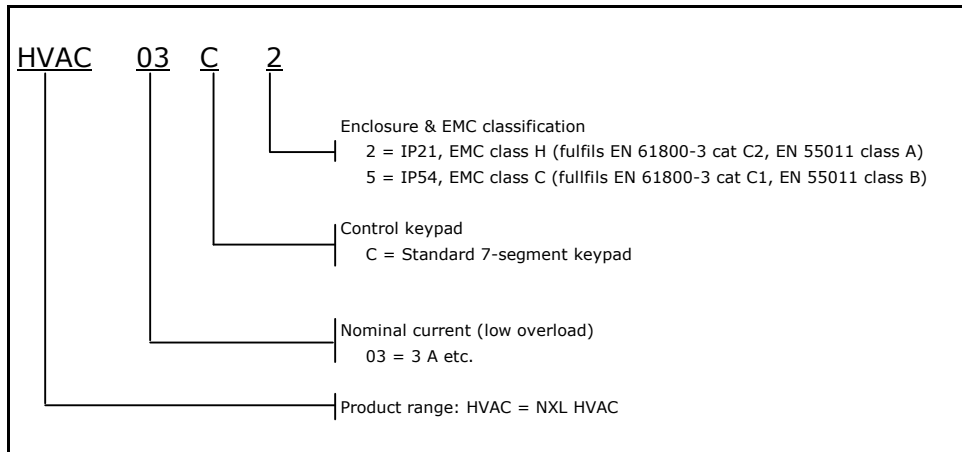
HVAC 03 C 2

Enclosure & EMC classification
2 = IP21, EMC class H (fulfils EN 61800-3 cat C2, EN 55011 class A)
5 = IP54, EMC class C (fullfils EN 61800-3 cat C1, EN 55011 class B)

Control keypad
C = Standard 7-segment keypad

Nominal current (low overload)
03 = 3 A etc.

Product range: HVAC = NXL HVAC